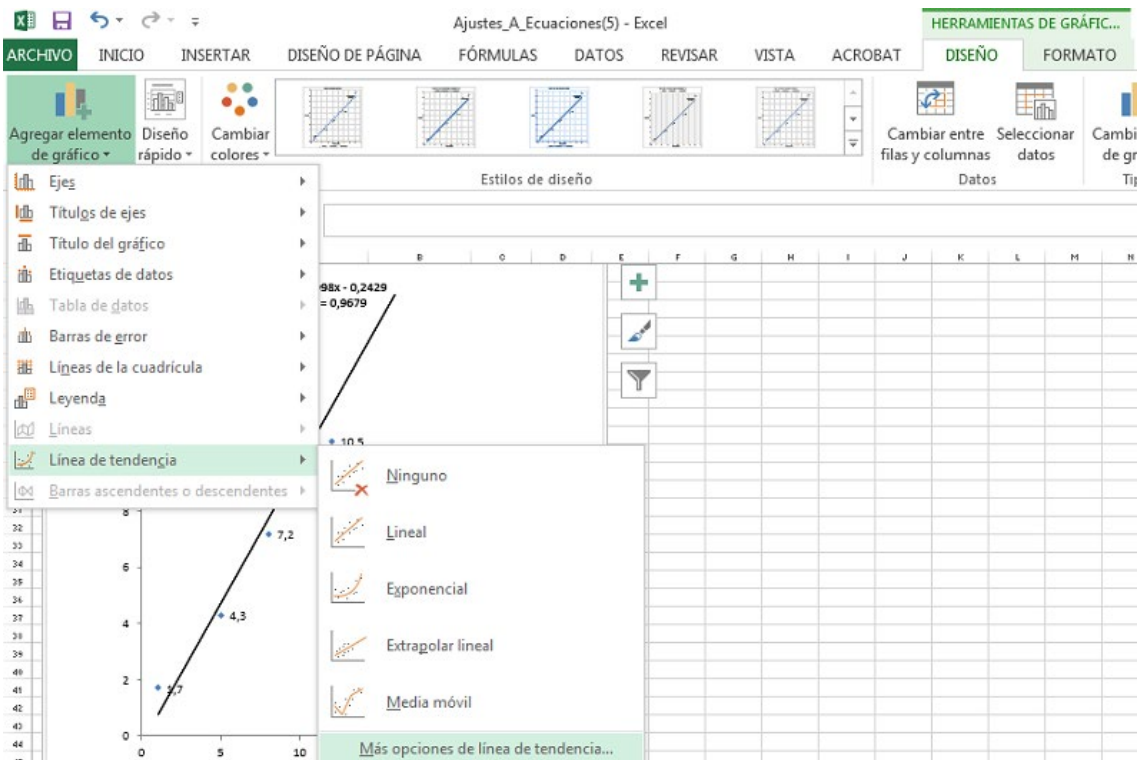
Ajustes_A_Ecuaciones(5) - Excel

HERRAMIENTAS DE GRÁFIC...

ARCHIVO INICIO INSERTAR DISEÑO DE PÁGINA FÓRMULAS DATOS REVISAR VISTA ACROBAT DISEÑO FORMATO

Agregar elemento de gráfico ▾ Diseño rápido ▾ Cambiar colores ▾

Estilos de diseño

Cambiar entre filas y columnas Seleccionar datos

Datos

Cambi de gr

Ti

Ejes
Títulos de ejes
Título del gráfico
Etiquetas de datos
Tabla de datos
Barras de error
Líneas de la cuadrícula
Leyenda
Líneas
Línea de tendencia
Barras ascendentes o descendentes

Ninguno
Lineal
Exponencial
Extrapolar lineal
Media móvil
Más opciones de línea de tendencia...

B C D E F G H I J K L M N

98x - 0,2429
= 0,9679

10,5
7,2
4,3
1,7

8
6
4
2
0

0 5 10

31 32 33 34 35 36 37 38 39 40 41 42 43 44